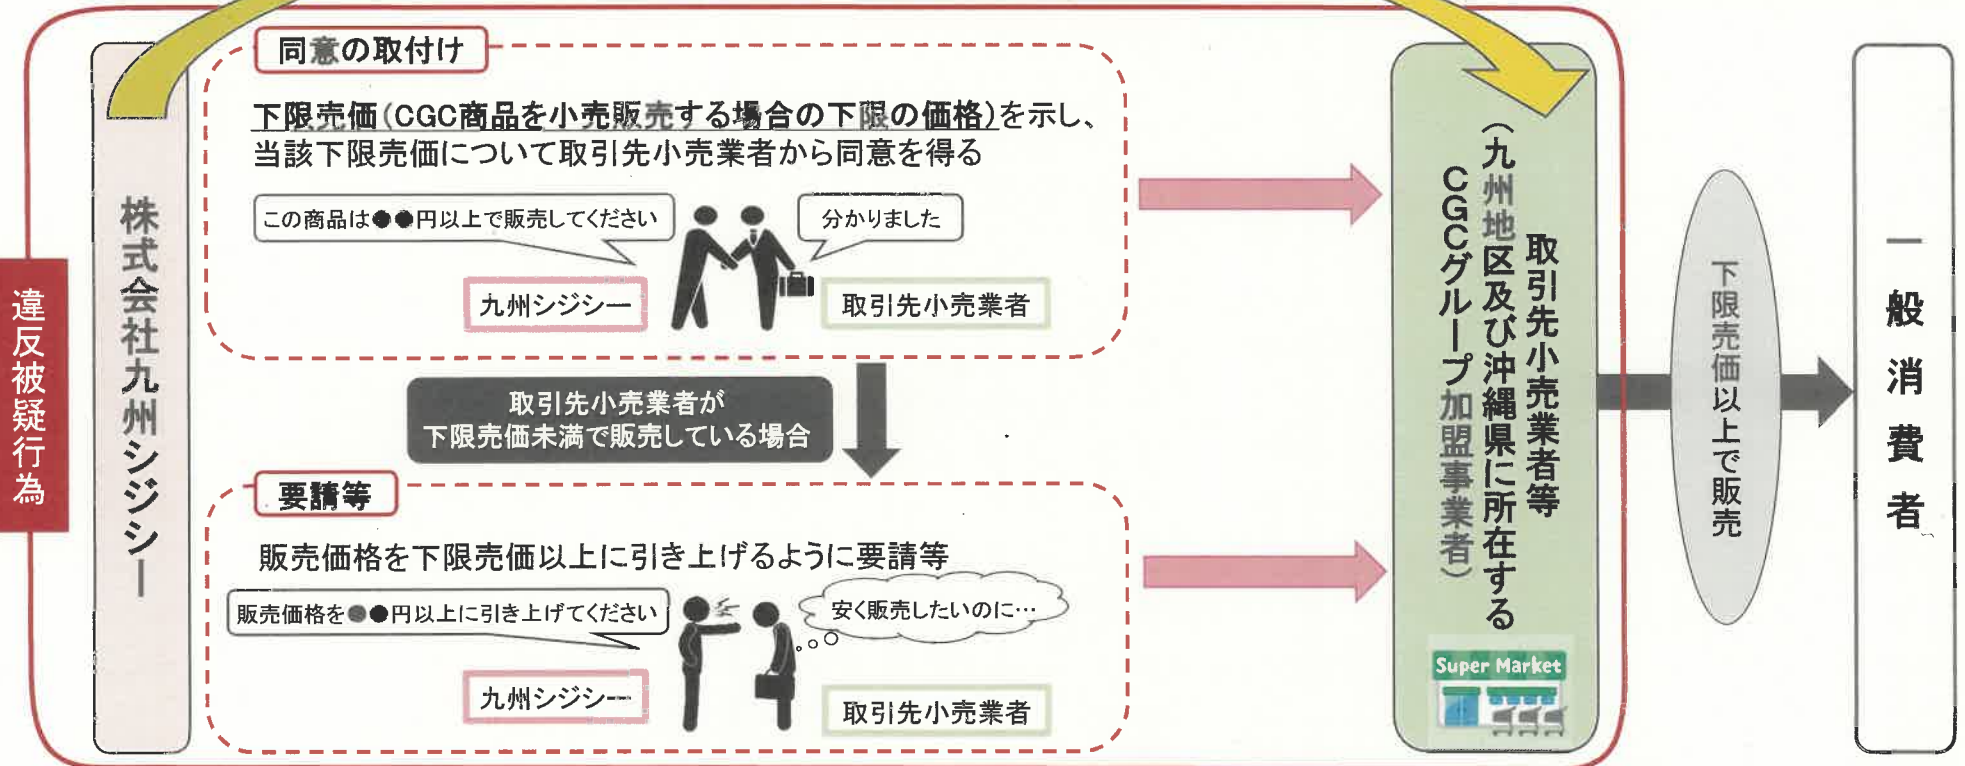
違反被疑行為

株式会社九州シジシー

同意の取付け

下限売価(CGC商品を小売販売する場合の下限の価格)を示し、当該下限売価について取引先小売業者から同意を得る

この商品は●●円以上で販売してください

分かりました

九州シジシー

取引先小売業者

取引先小売業者が
下限売価未満で販売している場合

要請等

販売価格を下限売価以上に引き上げるように要請等

販売価格を●●円以上に引き上げてください

安く販売したいのに…

九州シジシー

取引先小売業者

取引先小売業者等
(九州地区及び沖縄県に所在するCGCグループ加盟事業者)

Super Market

下限売価以上で販売

一般消費者